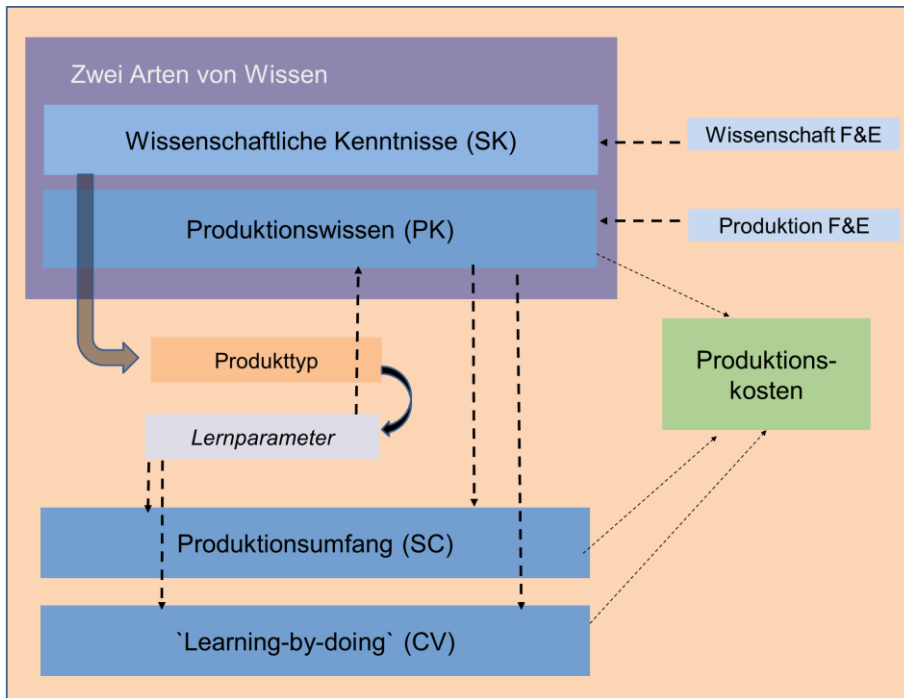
Zwei Arten von Wissen

Wissenschaftliche Kenntnisse (SK)

Wissenschaft F&E

Produktionswissen (PK)

Produktion F&E

Produkttyp

Produktions-kosten

Lernparameter

Produktionsumfang (SC)

`Learning-by-doing` (CV)